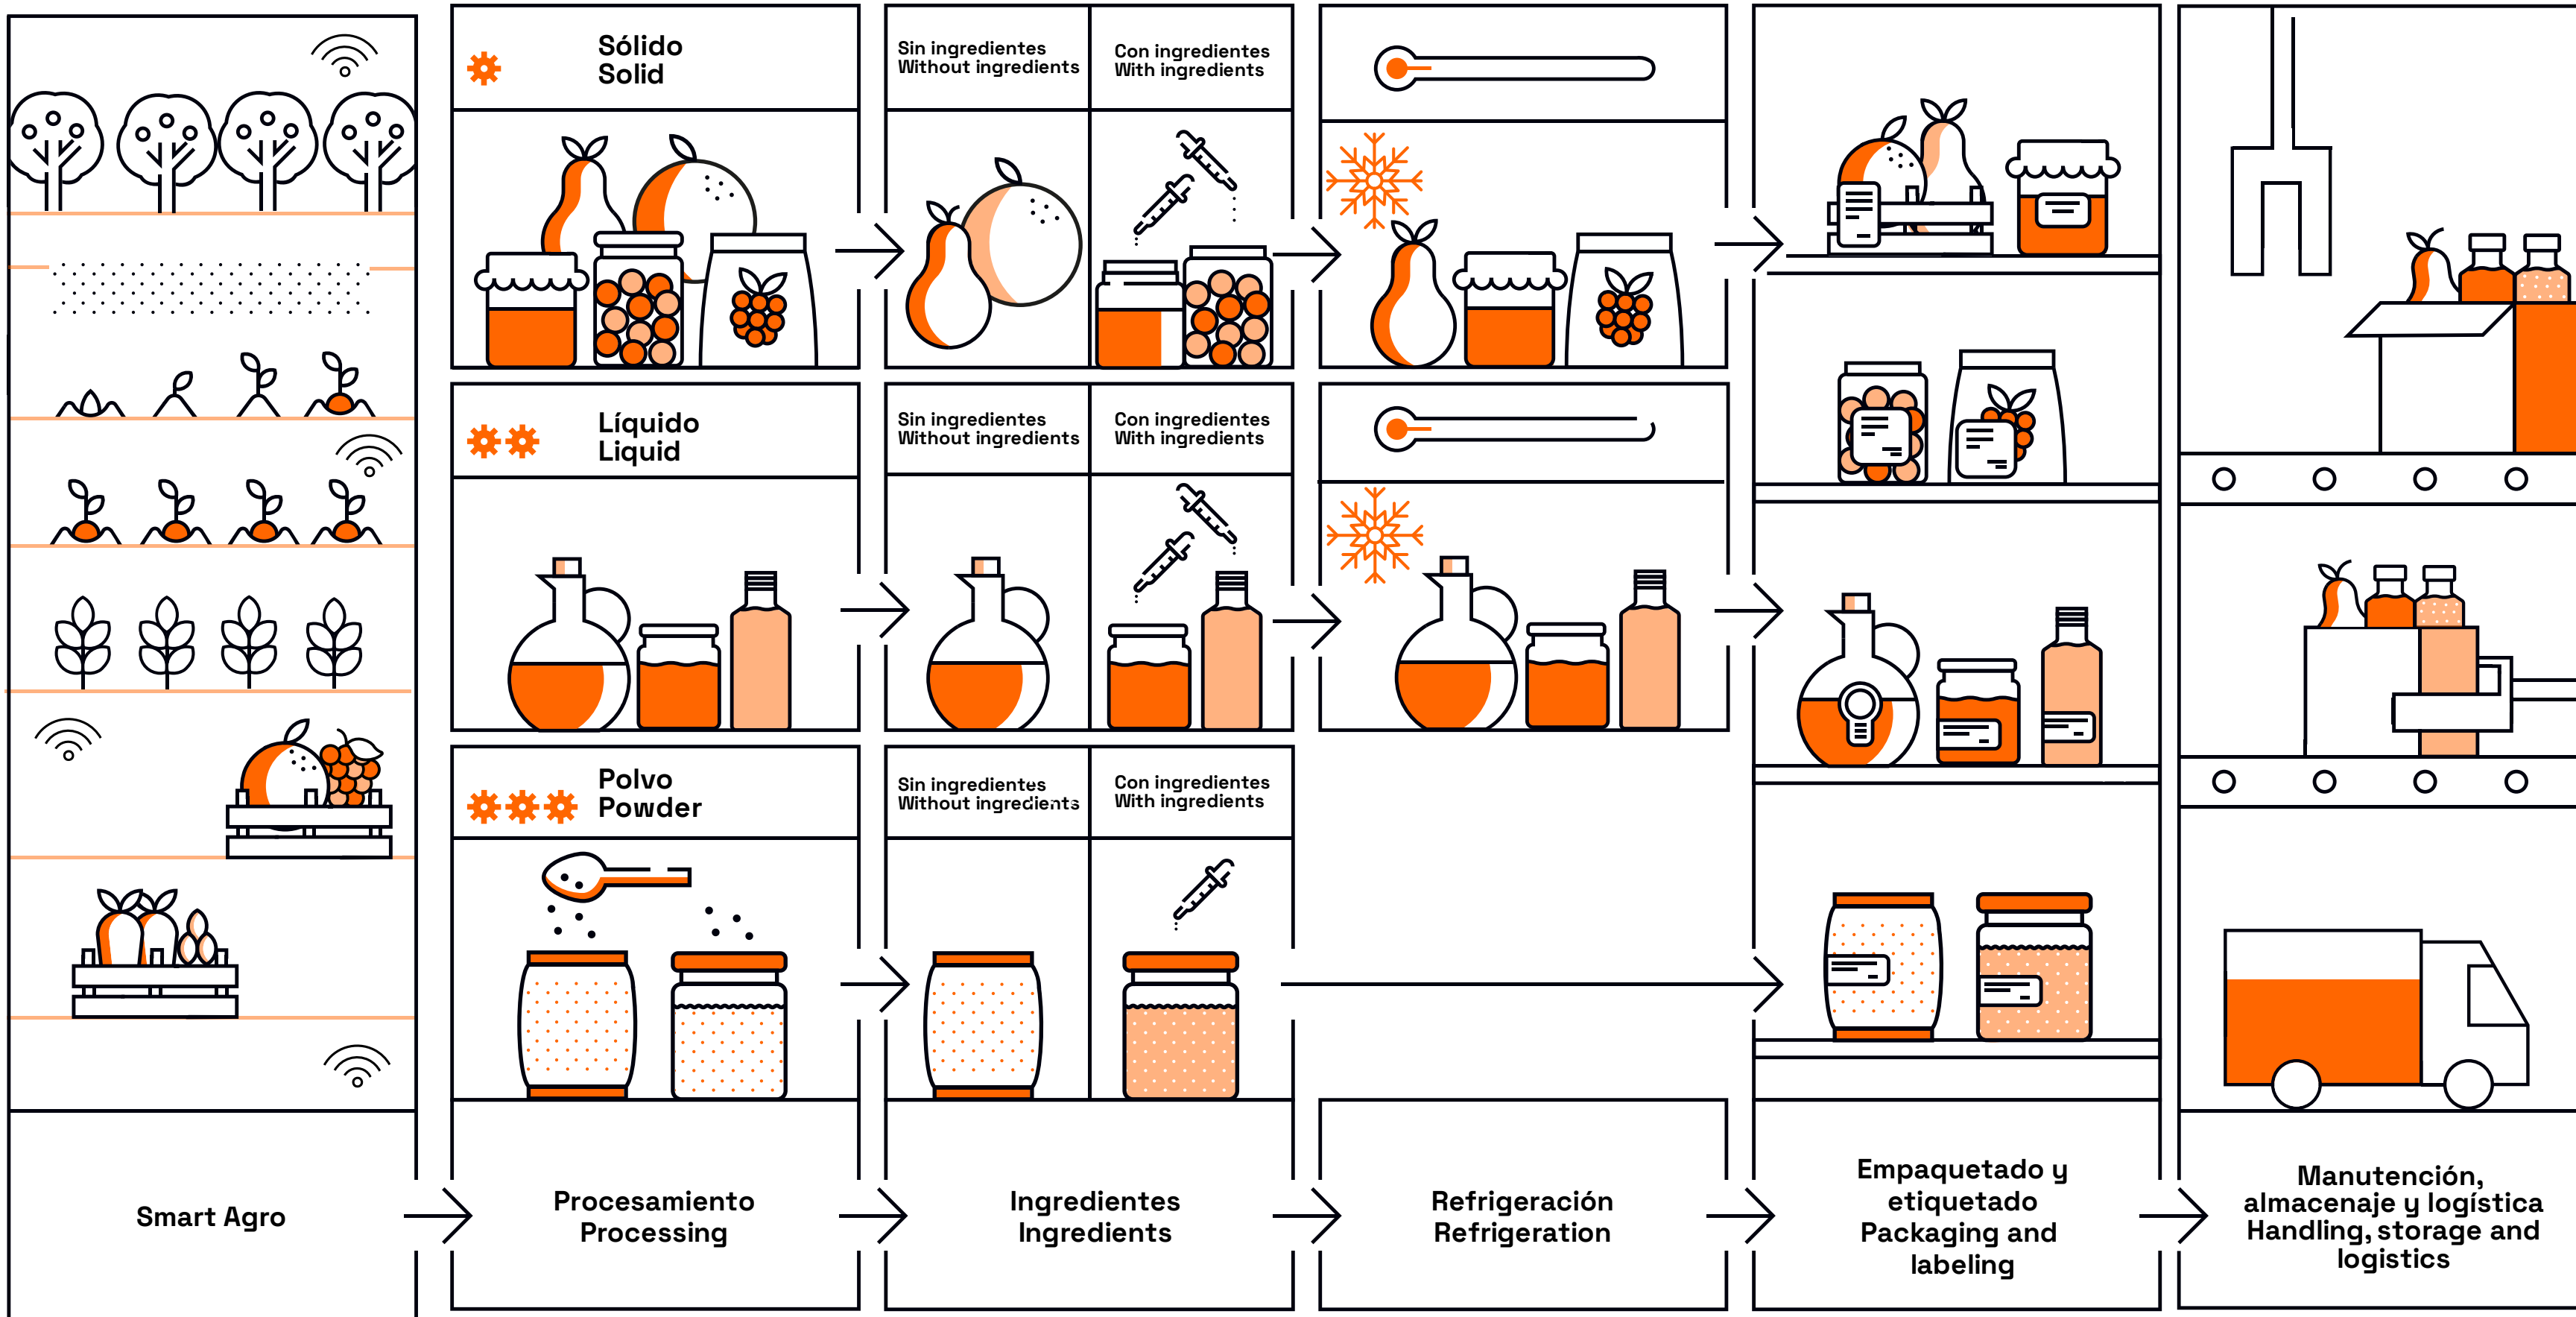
Sólido
Solid

Sin ingredientes
Without ingredients

Con ingredientes
With ingredients

Líquido
Liquid

Sin ingredientes
Without ingredients

Con ingredientes
With ingredients

Polvo
Powder

Sin ingredientes
Without ingredients

Con ingredientes
With ingredients

Smart Agro

Procesamiento
Processing

Ingredientes
Ingredients

Refrigeración
Refrigeration

Empaquetado y etiquetado
Packaging and labeling

Manutención, almacenaje y logística
Handling, storage and logistics